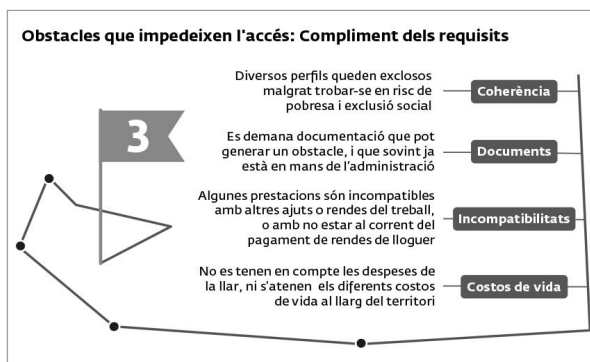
Obstacles que impedeixen l'accés: Compliment dels requisits

3

Diversos perfils queden exclosos malgrat trobar-se en risc de pobresa i exclusió social

Coherència

Es demana documentació que pot generar un obstacle, i que sovint ja està en mans de l'administració

Documents

Algunes prestacions són incompatibles amb altres ajuts o rendes del treball, o amb no estar al corrent del pagament de rendes de lloguer

Incompatibilitats

No es tenen en compte les despeses de la llar, ni s'atenen els diferents costos de vida al llarg del territori

Costos de vida